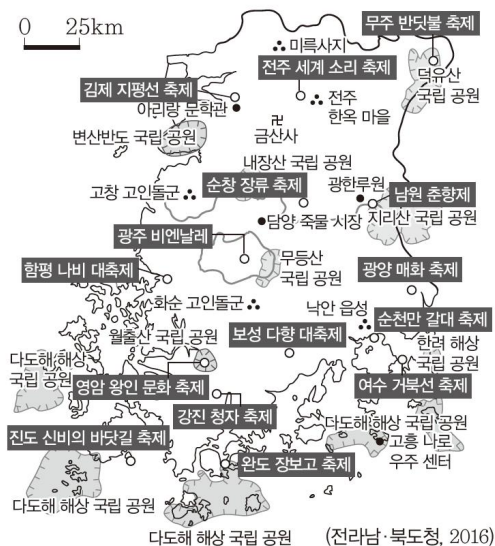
0 25km

무주 반딧불 축제

미륵사지

전주 세계 소리 축제

김제 지평선 축제

덕유산 국립 공원

아리랑 문학관

전주 한옥 마을

금산사

변산반도 국립 공원

내장산 국립 공원

고창 고인돌군

순창 장류 축제

광한루원

남원 춘향제

담양 죽물 시장

지리산 국립 공원

광주 비엔날레

무등산 국립 공원

함평 나비 대축제

광양 매화 축제

화순 고인돌군

낙안 읍성

보성 다향 대축제

순천만 갈대 축제

월출산 국립 공원

한려 해상 국립 공원

다도해 해상 국립 공원

영암 왕인 문화 축제

여수 거북선 축제

강진 청자 축제

다도해 해상 국립 공원

진도 신비의 바닷길 축제

고흥 나로 우주 센터

완도 장보고 축제

다도해 해상 국립 공원

다도해 해상 국립 공원

(전라남·북도청, 2016)